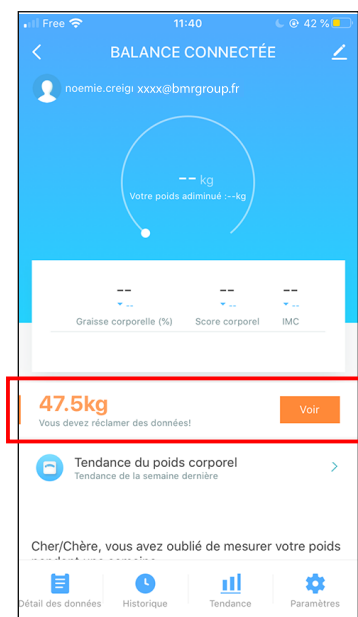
Free 11:40 42 %

BALANCE CONNECTÉE

noemie.creigi xxxx@bmrgroup.fr

-- kg
Votre poids adiminué :--kg

--
--
Graisse corporelle (%)

--
--
Score corporel

--
--
IMC

47.5kg
Vous devez réclamer des données!

Voir

Tendance du poids corporel
Tendance de la semaine dernière

Cher/Chère, vous avez oublié de mesurer votre poids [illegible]

Détail des données
Historique
Tendance
Paramètres